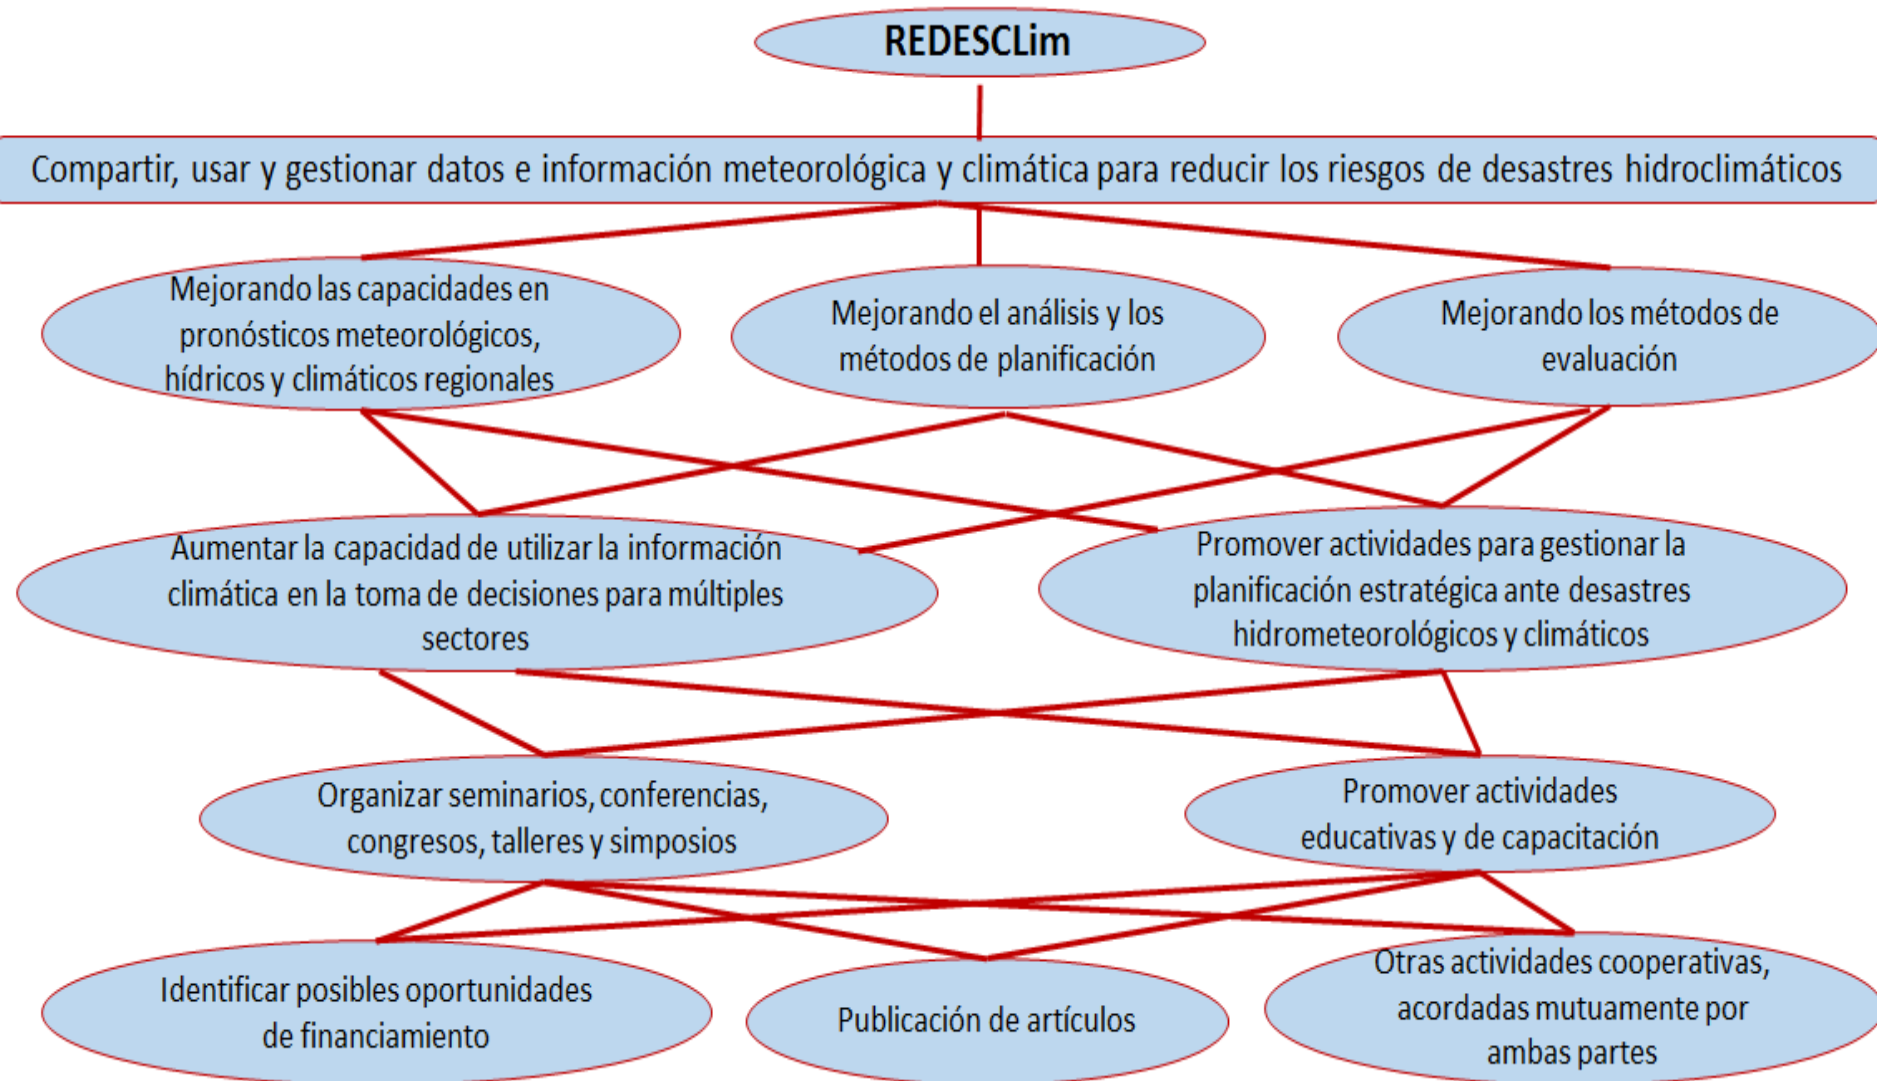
REDESCLim

Compartir, usar y gestionar datos e información meteorológica y climática para reducir los riesgos de desastres hidroclimáticos

Mejorando las capacidades en pronósticos meteorológicos, hídricos y climáticos regionales

Mejorando el análisis y los métodos de planificación

Mejorando los métodos de evaluación

Aumentar la capacidad de utilizar la información climática en la toma de decisiones para múltiples sectores

Promover actividades para gestionar la planificación estratégica ante desastres hidrometeorológicos y climáticos

Organizar seminarios, conferencias, congresos, talleres y simposios

Promover actividades educativas y de capacitación

Identificar posibles oportunidades de financiamiento

Publicación de artículos

Otras actividades cooperativas, acordadas mutuamente por ambas partes